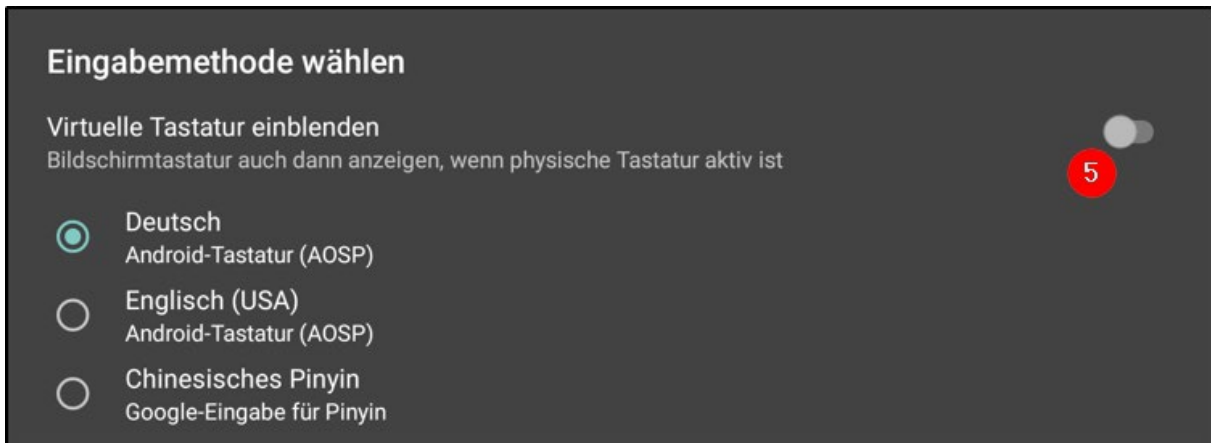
Eingabemethode wählen

Virtuelle Tastatur einblenden
Bildschirmtastatur auch dann anzeigen, wenn physische Tastatur aktiv ist

5

Deutsch
Android-Tastatur (AOSP)

Englisch (USA)
Android-Tastatur (AOSP)

Chinesisches Pinyin
Google-Eingabe für Pinyin